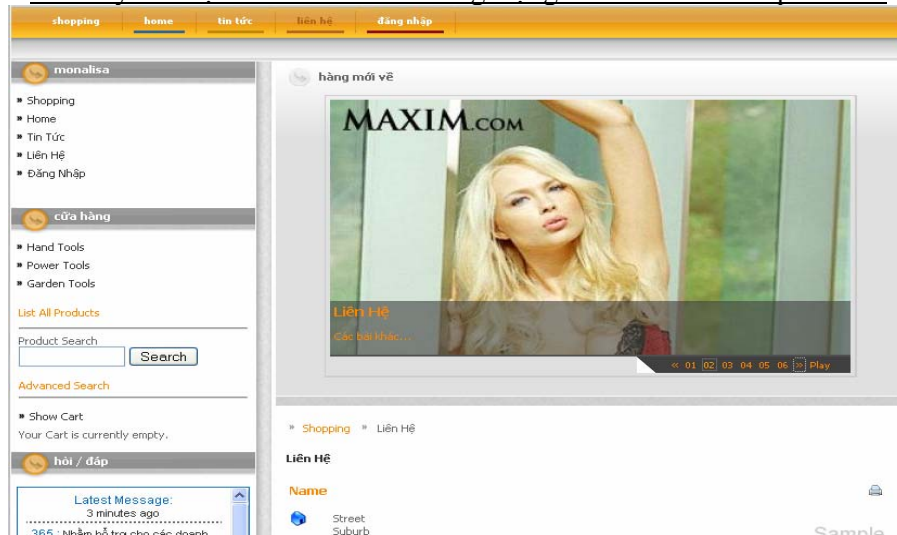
shopping home tin tức liên hệ đăng nhập

monalisa

» Shopping
» Home
» Tin Tức
» Liên Hệ
» Đăng Nhập

cửa hàng

» Hand Tools
» Power Tools
» Garden Tools

List All Products

Product Search

Search

Advanced Search

» Show Cart
Your Cart is currently empty.

hỏi / đáp

Latest Message:
3 minutes ago

365 : Nhằm hỗ trợ cho các doanh

hàng mới về

MAXIM.COM

Liên Hệ
Các bài khác...

« 01 02 03 04 05 06 » Play

» Shopping » Liên Hệ

Liên Hệ

Name

Street
Suburb

Sample